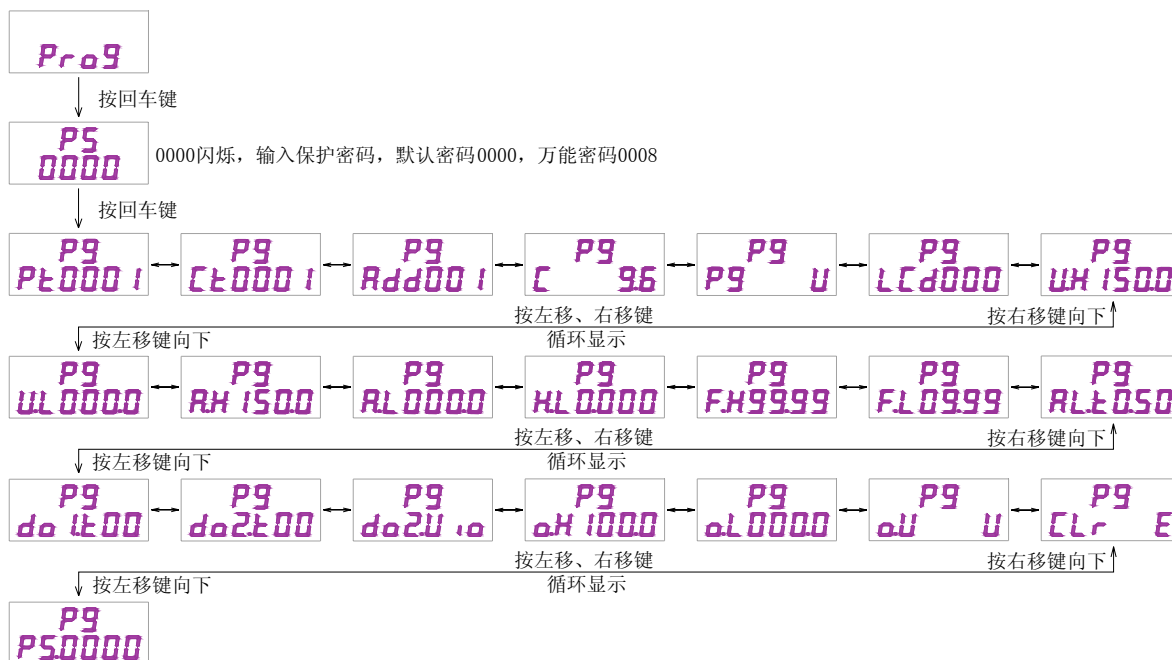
Prog

按回车键

PS
0000

0000闪烁，输入保护密码，默认密码0000，万能密码0008

按回车键

PG
Pt0001

PG
Ct0001

PG
Add001

PG
C 9.6

PG
PG U

PG
LCd000

PG
UH150.0

按左移、右移键

按右移键向下

按左移键向下

循环显示

PG
U.L000.0

PG
A.H150.0

PG
A.L000.0

PG
H.L0.000

PG
F.H99.99

PG
F.L09.99

PG
AL.t0.50

按左移、右移键

按右移键向下

按左移键向下

循环显示

PG
do1.t00

PG
do2.t00

PG
do2.U.io

PG
o.H100.0

PG
o.L000.0

PG
o.U U

PG
CLr E

按左移、右移键

按右移键向下

按左移键向下

循环显示

PG
PS.0000